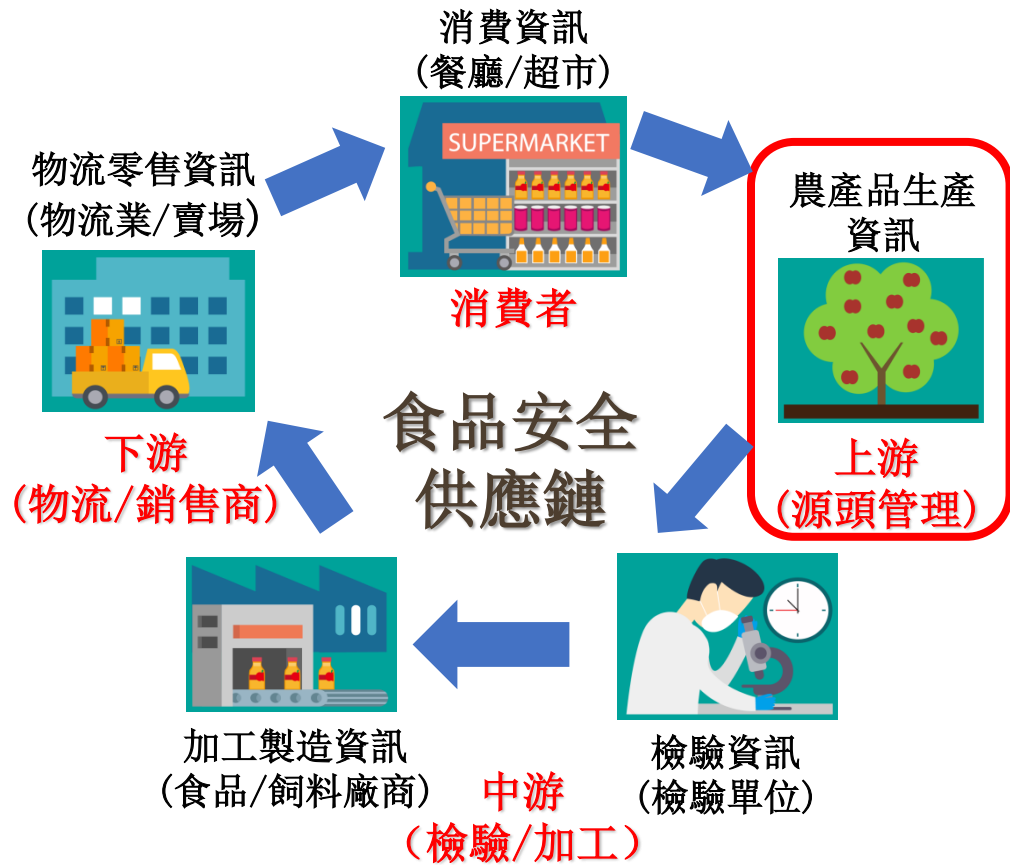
消費資訊
(餐廳/超市)

SUPERMARKET

消費者

物流零售資訊
(物流業/賣場)

農產品生產資訊

上游
(源頭管理)

食品安全
供應鏈

下游
(物流/銷售商)

加工製造資訊
(食品/飼料廠商)

中游
(檢驗/加工)

檢驗資訊
(檢驗單位)